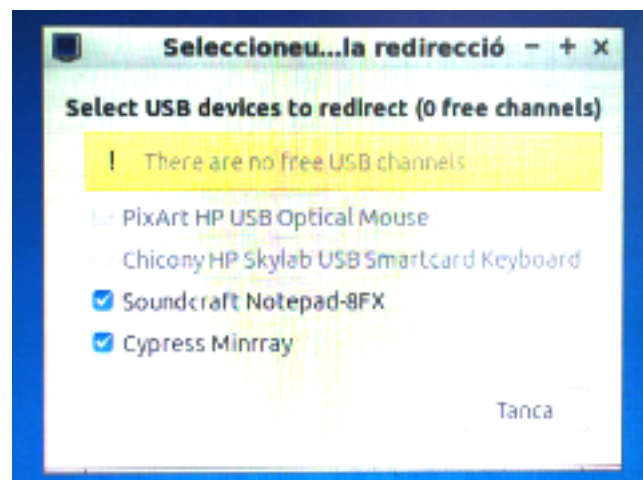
Seleccioneu...la redirecció − + ×

Select USB devices to redirect (0 free channels)

! There are no free USB channels

PixArt HP USB Optical Mouse

Chicony HP Skylab USB Smartcard Keyboard

Soundcraft Notepad-8FX

Cypress Minrray

Tanca